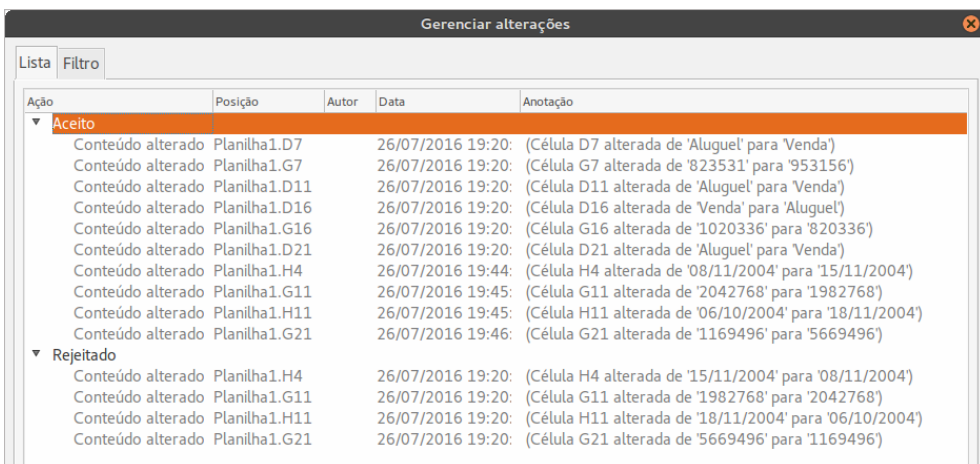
Gerenciar alterações

Lista | Filtro

| Ação | Posição | Autor | Data | Anotação |
|---|---|---|---|---|
| Aceito | | | | |
| Conteúdo alterado | Planilha1.D7 | | 26/07/2016 19:20: | (Célula D7 alterada de 'Aluguel' para 'Venda') |
| Conteúdo alterado | Planilha1.G7 | | 26/07/2016 19:20: | (Célula G7 alterada de '823531' para '953156') |
| Conteúdo alterado | Planilha1.D11 | | 26/07/2016 19:20: | (Célula D11 alterada de 'Aluguel' para 'Venda') |
| Conteúdo alterado | Planilha1.D16 | | 26/07/2016 19:20: | (Célula D16 alterada de 'Venda' para 'Aluguel') |
| Conteúdo alterado | Planilha1.G16 | | 26/07/2016 19:20: | (Célula G16 alterada de '1020336' para '820336') |
| Conteúdo alterado | Planilha1.D21 | | 26/07/2016 19:20: | (Célula D21 alterada de 'Aluguel' para 'Venda') |
| Conteúdo alterado | Planilha1.H4 | | 26/07/2016 19:44: | (Célula H4 alterada de '08/11/2004' para '15/11/2004') |
| Conteúdo alterado | Planilha1.G11 | | 26/07/2016 19:45: | (Célula G11 alterada de '2042768' para '1982768') |
| Conteúdo alterado | Planilha1.H11 | | 26/07/2016 19:45: | (Célula H11 alterada de '06/10/2004' para '18/11/2004') |
| Conteúdo alterado | Planilha1.G21 | | 26/07/2016 19:46: | (Célula G21 alterada de '1169496' para '5669496') |
| Rejeitado | | | | |
| Conteúdo alterado | Planilha1.H4 | | 26/07/2016 19:20: | (Célula H4 alterada de '15/11/2004' para '08/11/2004') |
| Conteúdo alterado | Planilha1.G11 | | 26/07/2016 19:20: | (Célula G11 alterada de '1982768' para '2042768') |
| Conteúdo alterado | Planilha1.H11 | | 26/07/2016 19:20: | (Célula H11 alterada de '18/11/2004' para '06/10/2004') |
| Conteúdo alterado | Planilha1.G21 | | 26/07/2016 19:20: | (Célula G21 alterada de '5669496' para '1169496') |